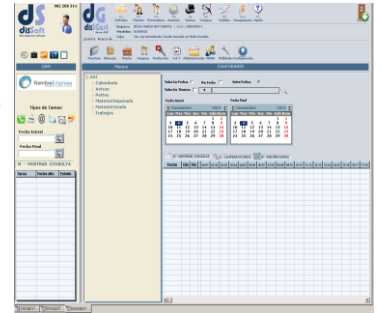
dS disSoft
902 200 314
dG disSoft
Nombre Empresa
Tipos de Tareas
Fecha Inicial
Fecha Final
MOSTRAR CONSULTA
Tareas | Fecha alta | Estado
Menú
Calendario
SAT
Calendario
Avisos
Partes
Historial Reparación
Historial Avisos
Trabajos
Selección Fechas
Por Fecha
Entre Fechas
Selección Técnicos
Fecha Inicial
Fecha Final
Noviembre 2015
Lun Mar Mié Jue Vie Sáb Dom
1
2 3 4 5 6 7 8
9 10 11 12 13 14 15
16 17 18 19 20 21 22
23 24 25 26 27 28 29
30
Noviembre 2015
Lun Mar Mié Jue Vie Sáb Dom
1
2 3 4 5 6 7 8
9 10 11 12 13 14 15
16 17 18 19 20 21 22
23 24 25 26 27 28 29
30
MOSTRAR CONSULTA
LIMPIAR FILTROS
RECARGAR